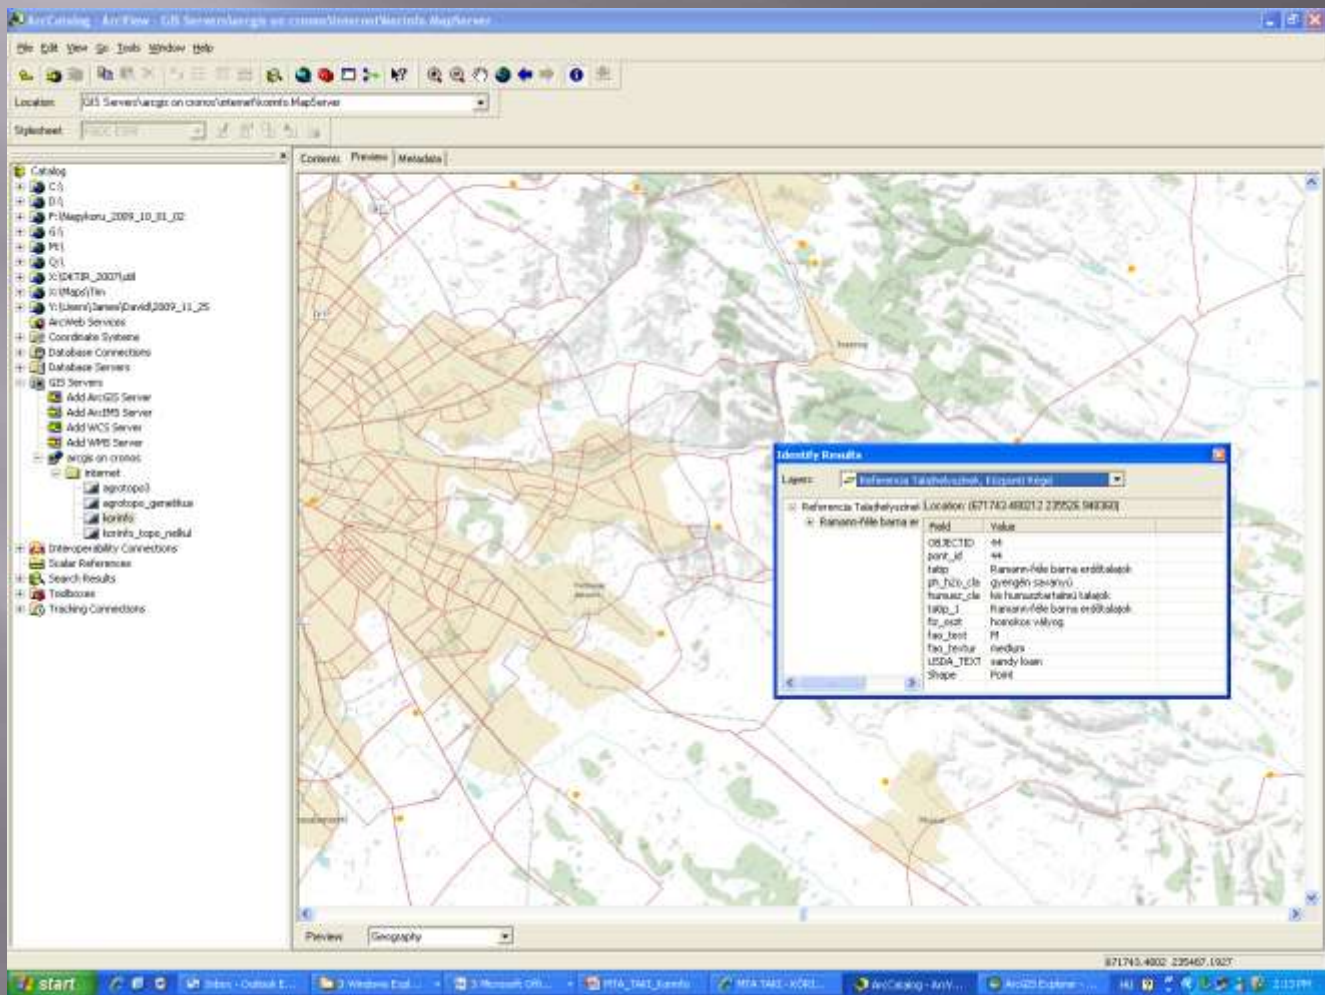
ArcCatalog - ArcView - GIS Servers\arcgis on cronos\internet\korinfo.MapServer

File Edit View Go Tools Window Help

Location: GIS Servers\arcgis on cronos\internet\korinfo.MapServer

Stylesheet: FGDC ESRI

Catalog
C:\
D:\
F:\Napykoru_2009_10_01_02
G:\
M:\
Q:\
X:\DKTIR_2007\all
X:\Maps\Tin
Y:\Users\James\David\2009_11_25
ArcWeb Services
Coordinate Systems
Database Connections
Database Servers
GIS Servers
Add ArcGIS Server
Add ArcIMS Server
Add WCS Server
Add WMS Server
arcgis on cronos
internet
agrotopo
agrotopo_genetikus
korinfo
korinfo_topo_nellul
Interoperability Connections
Scalar References
Search Results
Toolboxes
Tracking Connections

Contents Preview Metadata

Identify Results
Layers: Referencia Talajhelyszinek, Eszperti Régió
Referencia Talajhelyszinek
Ramann-féle barna er
Location: (671743.488212 235526.980360)

| Field | Value |
|---|---|
| OBJECTID | 44 |
| pont_id | 44 |
| tatip | Ramann-féle barna erdőtalajok |
| ph_h2o_cla | gyengén savanyú |
| humusz_cla | kis humusztartalmú talajok |
| tatip_1 | Ramann-féle barna erdőtalajok |
| fiz_oszt | homokos vályog |
| fao_text | M |
| fao_textur | medium |
| USDA_TEXT | sandy loam |
| Shape | Point |

Preview: Geography

671743.4802 235467.1927

start
Inbox - Outlook E...
3 Windows Expl...
3 Microsoft Off...
MTA_TAKI_korinfo
MTA TAKI - KÖRI...
ArcCatalog - ArcV...
ArcGIS Explorer - ...
HU
2:15 PM